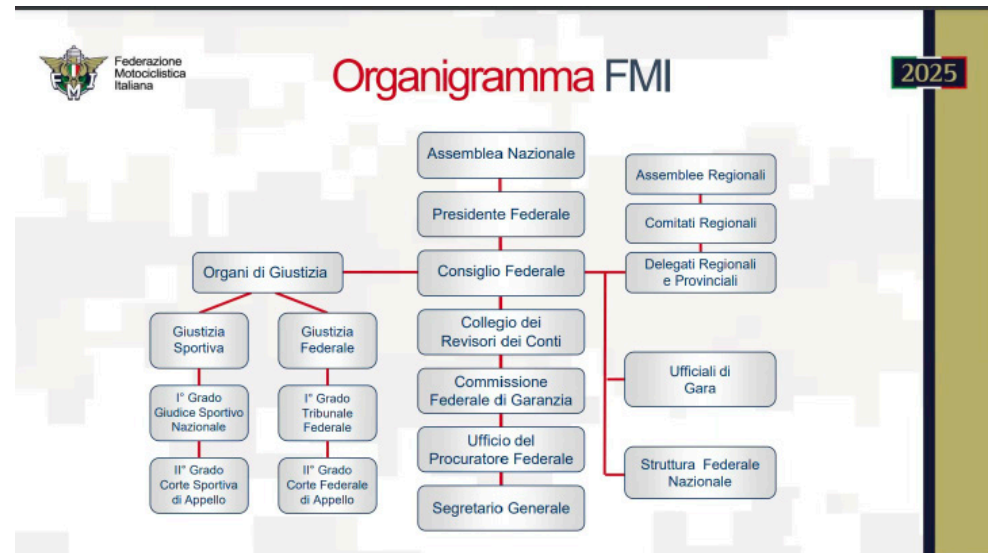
Federazione Motociclistica Italiana

Organigramma FMI

2025

Assemblea Nazionale

Presidente Federale

Consiglio Federale

Collegio dei Revisori dei Conti

Commissione Federale di Garanzia

Ufficio del Procuratore Federale

Segretario Generale

Assemblee Regionali

Comitati Regionali

Delegati Regionali e Provinciali

Ufficiali di Gara

Struttura Federale Nazionale

Organi di Giustizia

Giustizia Sportiva

Giustizia Federale

I° Grado Giudice Sportivo Nazionale

I° Grado Tribunale Federale

II° Grado Corte Sportiva di Appello

II° Grado Corte Federale di Appello